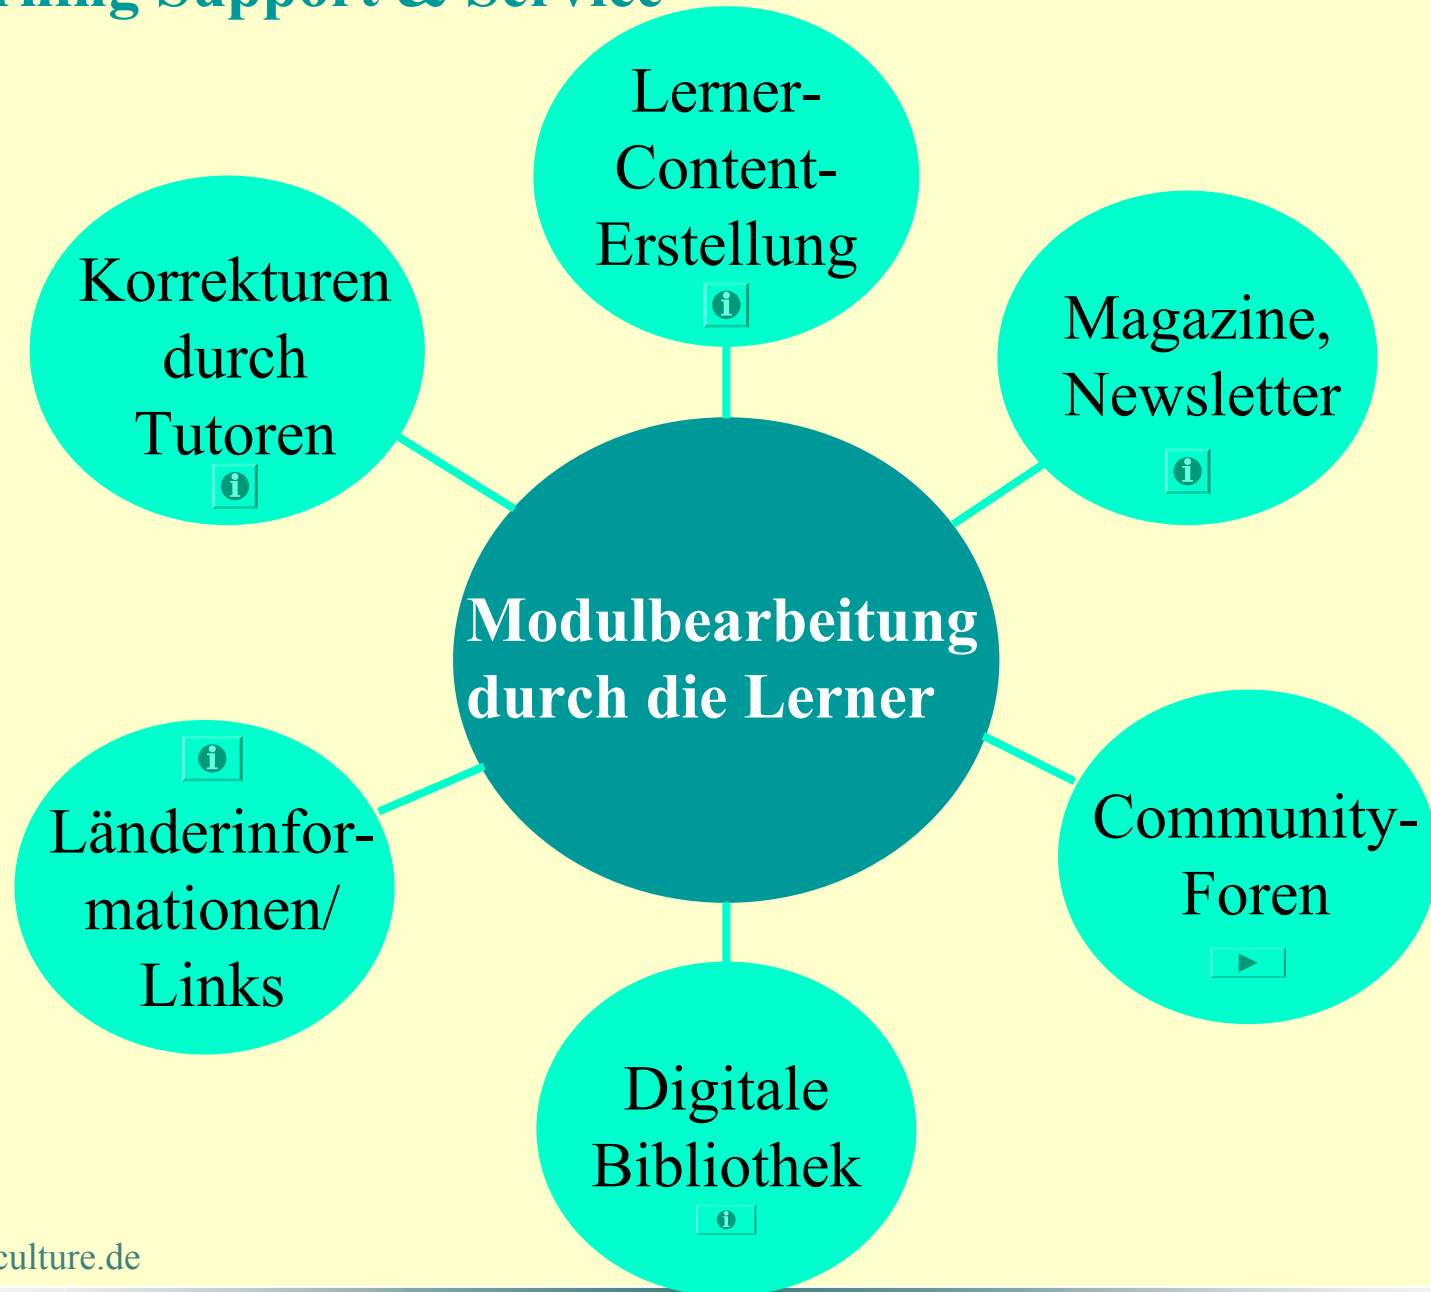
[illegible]ning Support & Service

Lerner-Content-Erstellung

Korrekturen durch Tutoren

Magazine, Newsletter

Modulbearbeitung durch die Lerner

Länderinformationen/ Links

Community-Foren

Digitale Bibliothek

culture.de